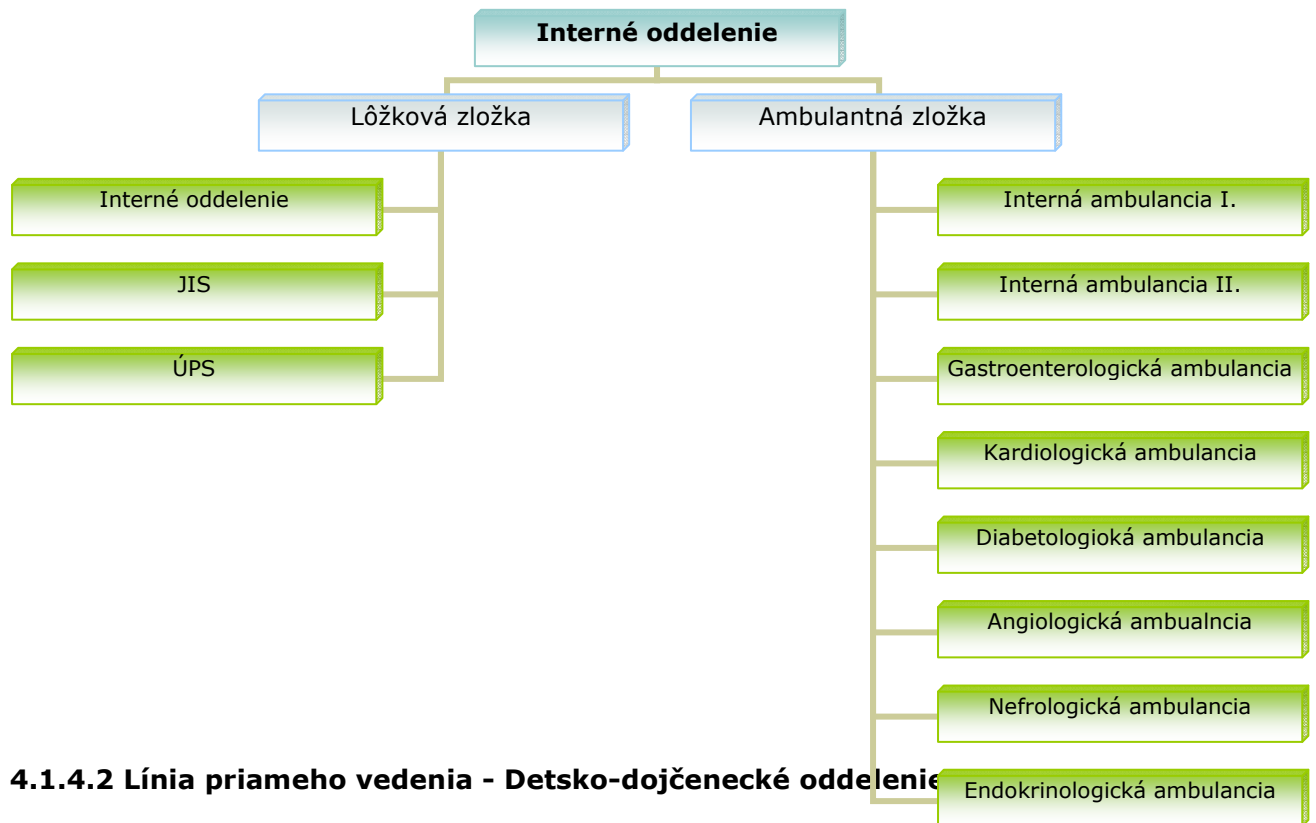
Interné oddelenie

Lôžková zložka

Ambulantná zložka

Interné oddelenie

JIS

ÚPS

Interná ambulancia I.

Interná ambulancia II.

Gastroenterologická ambulancia

Kardiologická ambulancia

Diabetologioká ambulancia

Angiologická ambualncia

Nefrologická ambulancia

Endokrinologická ambulancia

4.1.4.2 Línia priameho vedenia - Detsko-dojčenecké oddelenie